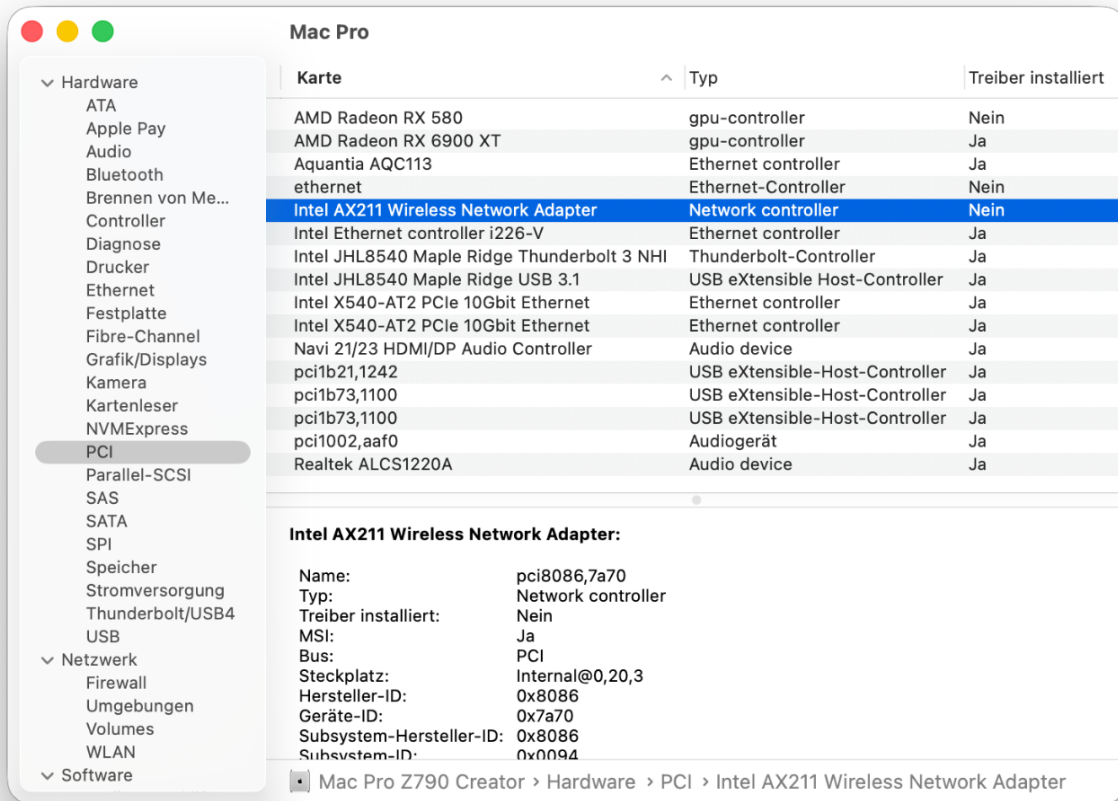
Mac Pro

Hardware
ATA
Apple Pay
Audio
Bluetooth
Brennen von Me...
Controller
Diagnose
Drucker
Ethernet
Festplatte
Fibre-Channel
Grafik/Displays
Kamera
Kartenleser
NVMExpress
PCI
Parallel-SCSI
SAS
SATA
SPI
Speicher
Stromversorgung
Thunderbolt/USB4
USB
Netzwerk
Firewall
Umgebungen
Volumes
WLAN
Software

| Karte | Typ | Treiber installiert |
|---|---|---|
| AMD Radeon RX 580 | gpu-controller | Nein |
| AMD Radeon RX 6900 XT | gpu-controller | Ja |
| Aquantia AQC113 | Ethernet controller | Ja |
| ethernet | Ethernet-Controller | Nein |
| Intel AX211 Wireless Network Adapter | Network controller | Nein |
| Intel Ethernet controller i226-V | Ethernet controller | Ja |
| Intel JHL8540 Maple Ridge Thunderbolt 3 NHI | Thunderbolt-Controller | Ja |
| Intel JHL8540 Maple Ridge USB 3.1 | USB eXtensible Host-Controller | Ja |
| Intel X540-AT2 PCIe 10Gbit Ethernet | Ethernet controller | Ja |
| Intel X540-AT2 PCIe 10Gbit Ethernet | Ethernet controller | Ja |
| Navi 21/23 HDMI/DP Audio Controller | Audio device | Ja |
| pci1b21,1242 | USB eXtensible-Host-Controller | Ja |
| pci1b73,1100 | USB eXtensible-Host-Controller | Ja |
| pci1b73,1100 | USB eXtensible-Host-Controller | Ja |
| pci1002,aaf0 | Audiogerät | Ja |
| Realtek ALCS1220A | Audio device | Ja |

Intel AX211 Wireless Network Adapter:

Name: pci8086,7a70
Typ: Network controller
Treiber installiert: Nein
MSI: Ja
Bus: PCI
Steckplatz: Internal@0,20,3
Hersteller-ID: 0x8086
Geräte-ID: 0x7a70
Subsystem-Hersteller-ID: 0x8086
Subsystem-ID: 0x0094

Mac Pro Z790 Creator › Hardware › PCI › Intel AX211 Wireless Network Adapter